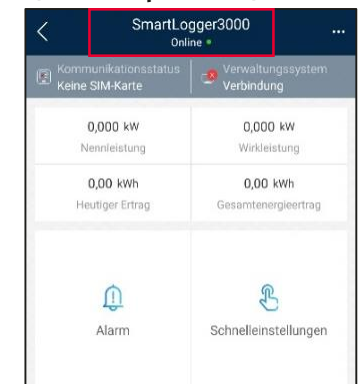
SmartLogger3000
Online

Kommunikationsstatus
Keine SIM-Karte

Verwaltungssystem
Verbindung

0,000 kW
Nennleistung

0,000 kW
Wirkleistung

0,00 kWh
Heutiger Ertrag

0,00 kWh
Gesamtenergieertrag

Alarm

Schnelleinstellungen